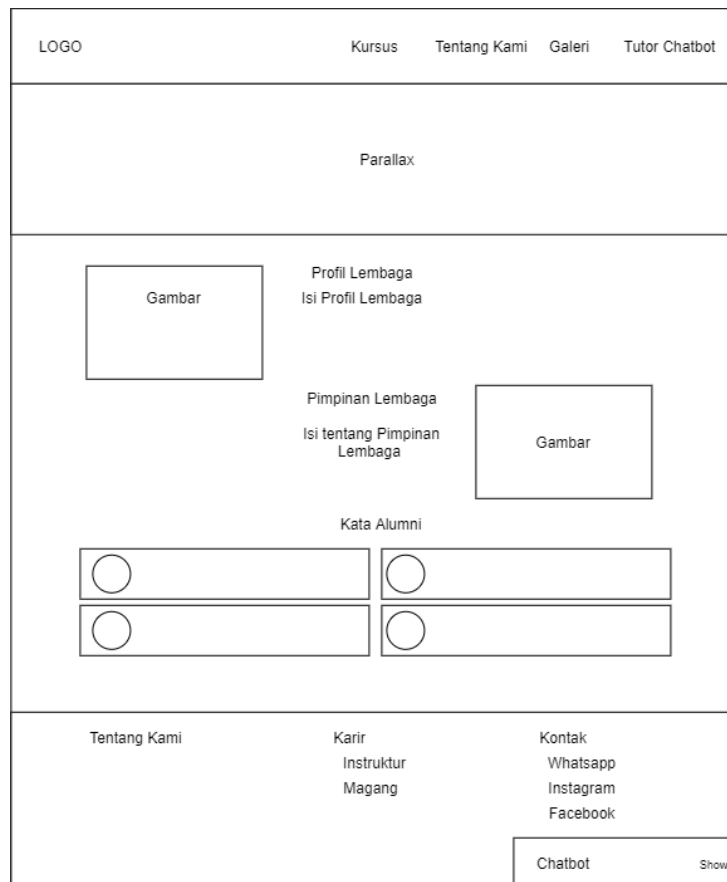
LOGO

Kursus Tentang Kami Galeri Tutor Chatbot

Parallax

Gambar

Profil Lembaga
Isi Profil Lembaga

Pimpinan Lembaga

Isi tentang Pimpinan Lembaga

Gambar

Kata Alumni

Tentang Kami

Karir
Instruktur
Magang

Kontak
Whatsapp
Instagram
Facebook

Chatbot

Show